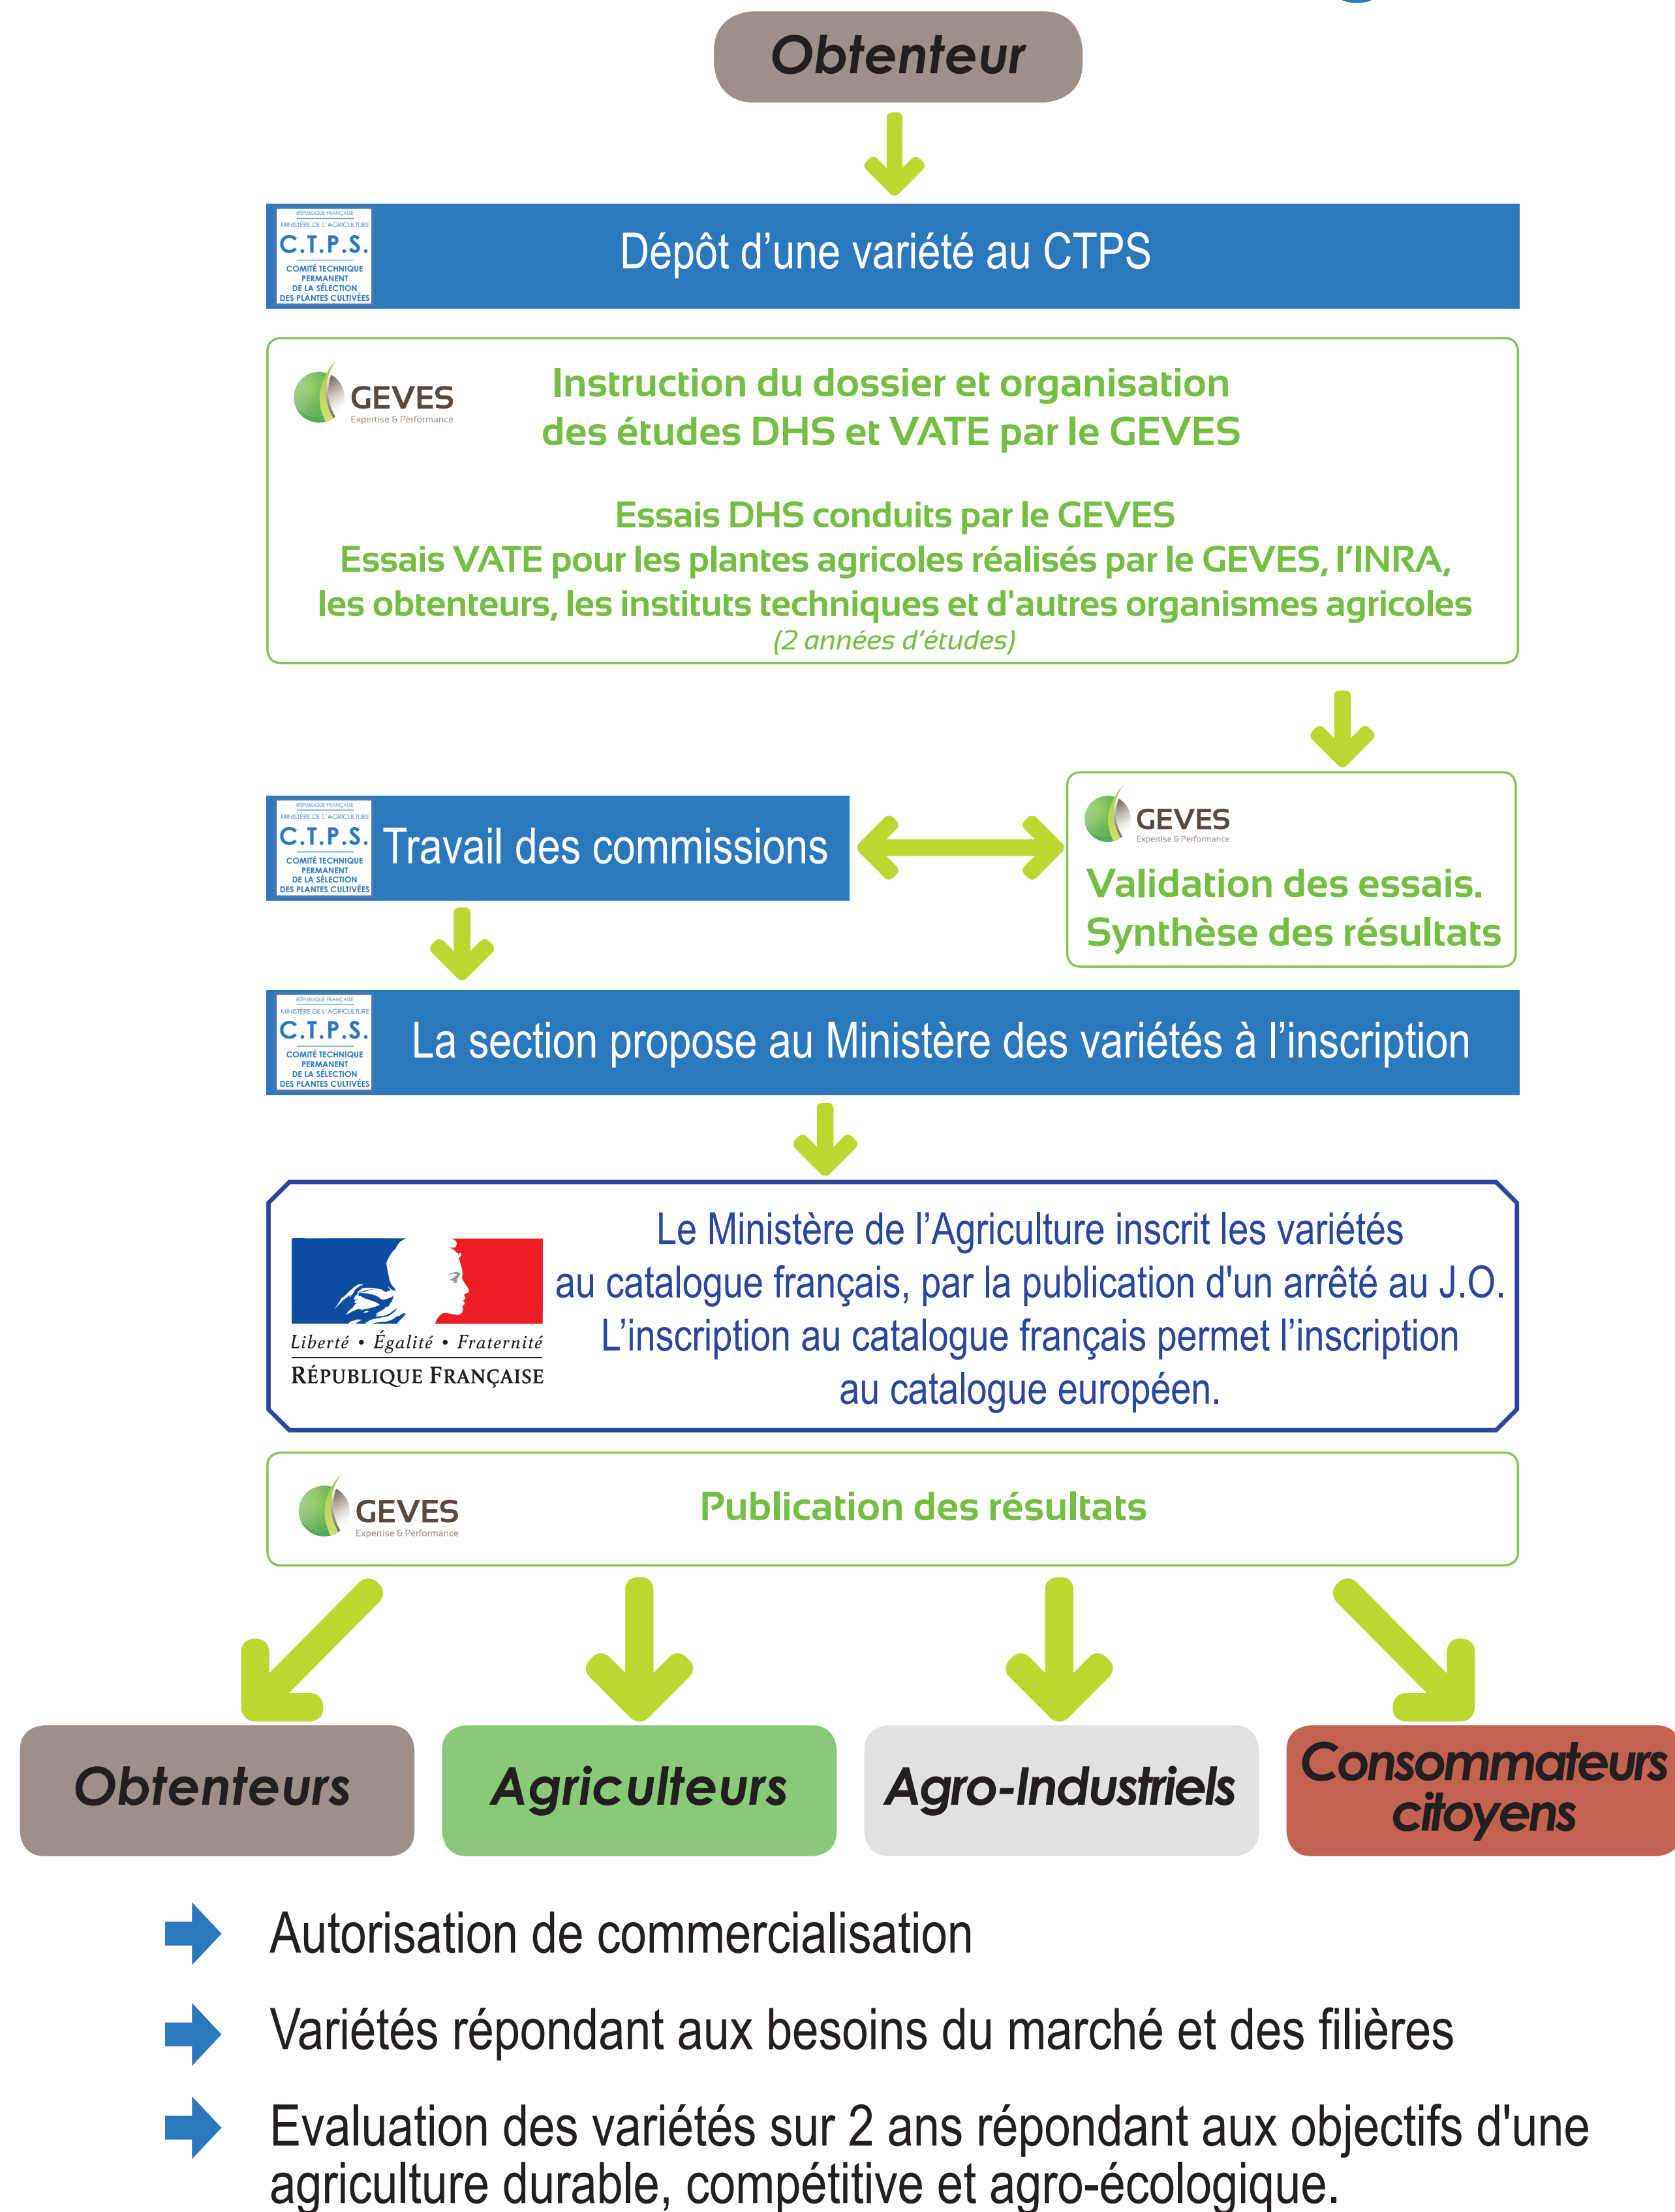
Obtenteur

RÉPUBLIQUE FRANÇAISE
MINISTÈRE DE L'AGRICULTURE
C.T.P.S.
COMITÉ TECHNIQUE PERMANENT DE LA SÉLECTION DES PLANTES CULTIVÉES

Dépôt d'une variété au CTPS

GEVES
Expertise & Performance

Instruction du dossier et organisation des études DHS et VATE par le GEVES

Essais DHS conduits par le GEVES
Essais VATE pour les plantes agricoles réalisés par le GEVES, l'INRA, les obtenteurs, les instituts techniques et d'autres organismes agricoles
(2 années d'études)

RÉPUBLIQUE FRANÇAISE
MINISTÈRE DE L'AGRICULTURE
C.T.P.S.
COMITÉ TECHNIQUE PERMANENT DE LA SÉLECTION DES PLANTES CULTIVÉES

Travail des commissions

GEVES
Expertise & Performance

Validation des essais.
Synthèse des résultats

RÉPUBLIQUE FRANÇAISE
MINISTÈRE DE L'AGRICULTURE
C.T.P.S.
COMITÉ TECHNIQUE PERMANENT DE LA SÉLECTION DES PLANTES CULTIVÉES

La section propose au Ministère des variétés à l'inscription

Liberté • Égalité • Fraternité
RÉPUBLIQUE FRANÇAISE

Le Ministère de l'Agriculture inscrit les variétés au catalogue français, par la publication d'un arrêté au J.O.
L'inscription au catalogue français permet l'inscription au catalogue européen.

GEVES
Expertise & Performance

Publication des résultats

Obtenteurs

Agriculteurs

Agro-Industriels

Consommateurs citoyens

Autorisation de commercialisation

Variétés répondant aux besoins du marché et des filières

Evaluation des variétés sur 2 ans répondant aux objectifs d'une agriculture durable, compétitive et agro-écologique.